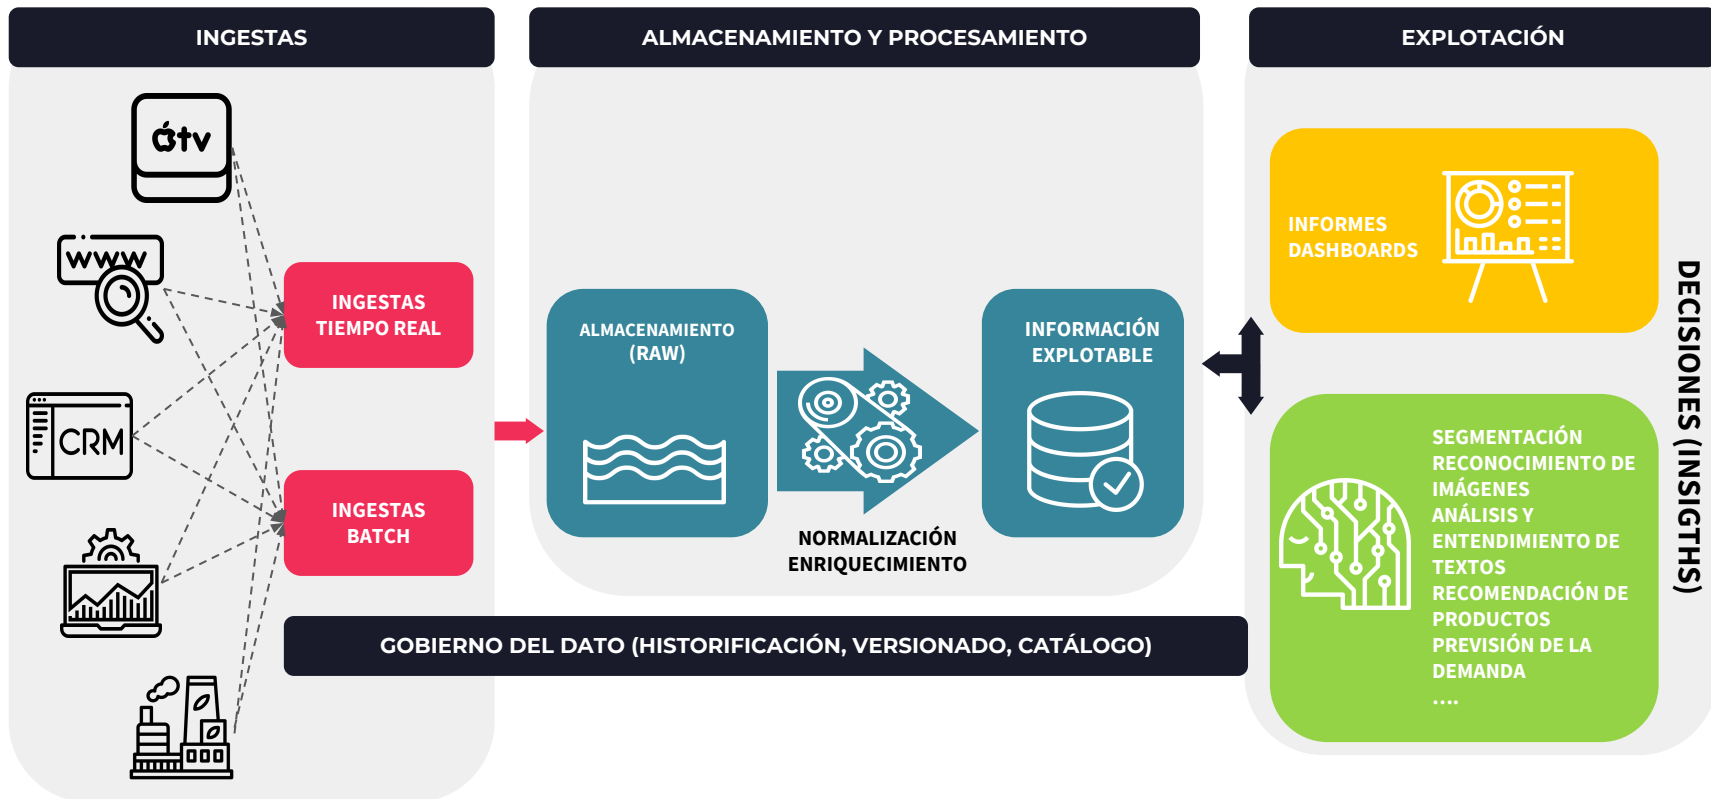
INGESTAS

ALMACENAMIENTO Y PROCESAMIENTO

EXPLOTACIÓN

tv

www

CRM

INGESTAS TIEMPO REAL

INGESTAS BATCH

ALMACENAMIENTO (RAW)

NORMALIZACIÓN ENRIQUECIMIENTO

INFORMACIÓN EXPLOTABLE

INFORMES DASHBOARDS

SEGMENTACIÓN
RECONOCIMIENTO DE IMÁGENES
ANÁLISIS Y ENTENDIMIENTO DE TEXTOS
RECOMENDACIÓN DE PRODUCTOS
PREVISIÓN DE LA DEMANDA
....

DECISIONES (INSIGTHS)

GOBIERNO DEL DATO (HISTORIFICACIÓN, VERSIONADO, CATÁLOGO)